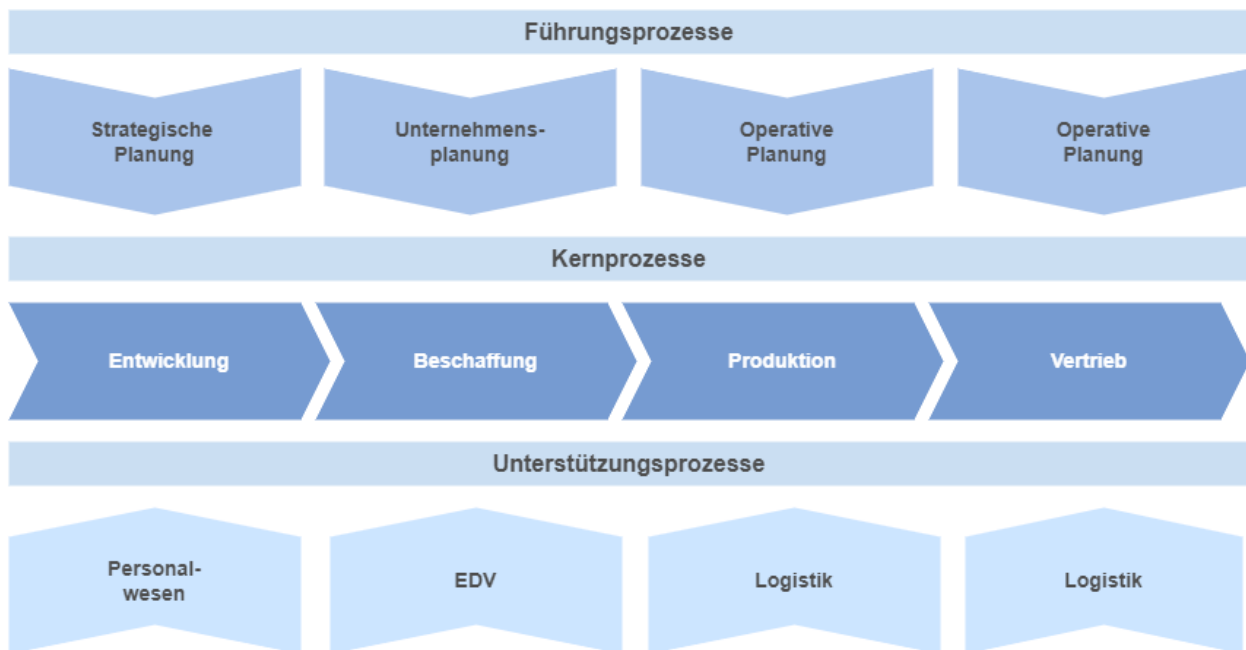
Führungsprozesse

Strategische Planung

Unternehmensplanung

Operative Planung

Operative Planung

Kernprozesse

Entwicklung

Beschaffung

Produktion

Vertrieb

Unterstützungsprozesse

Personalwesen

EDV

Logistik

Logistik